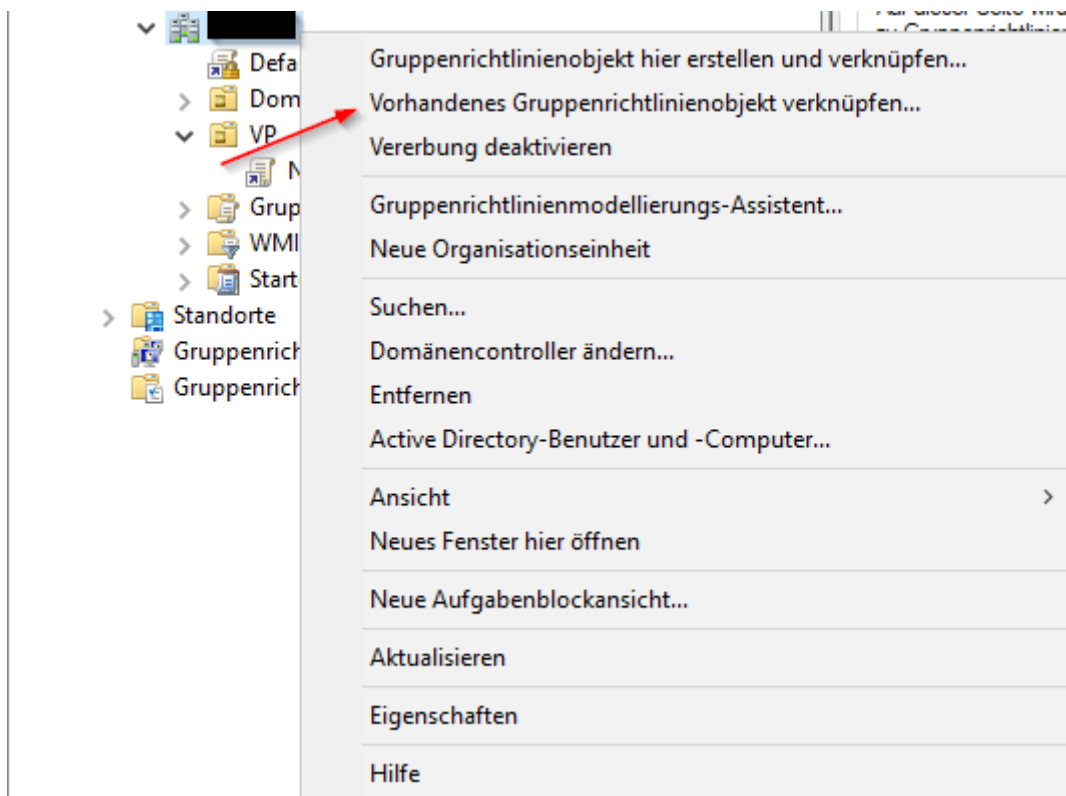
Defa
Dom
VP
N
Grup
WMI
Start
Standorte
Gruppenrich
Gruppenrich

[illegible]

Gruppenrichtlinienobjekt hier erstellen und verknüpfen...
Vorhandenes Gruppenrichtlinienobjekt verknüpfen...
Vererbung deaktivieren

Gruppenrichtlinienmodellierungs-Assistent...
Neue Organisationseinheit

Suchen...
Domänencontroller ändern...
Entfernen
Active Directory-Benutzer und -Computer...

Ansicht
Neues Fenster hier öffnen

Neue Aufgabenblockansicht...

Aktualisieren

Eigenschaften

Hilfe